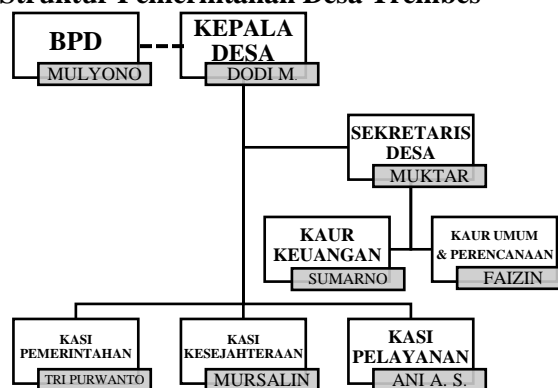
Struktur Pemerintahan Desa Trembes

BPD
MULYONO

KEPALA DESA
DODI M.

SEKRETARIS DESA
MUKTAR

KAUR KEUANGAN
SUMARNO

KAUR UMUM & PERENCANAAN
FAIZIN

KASI PEMERINTAHAN
TRI PURWANTO

KASI KESEJAHTERAAN
MURSALIN

KASI PELAYANAN
ANI A. S.